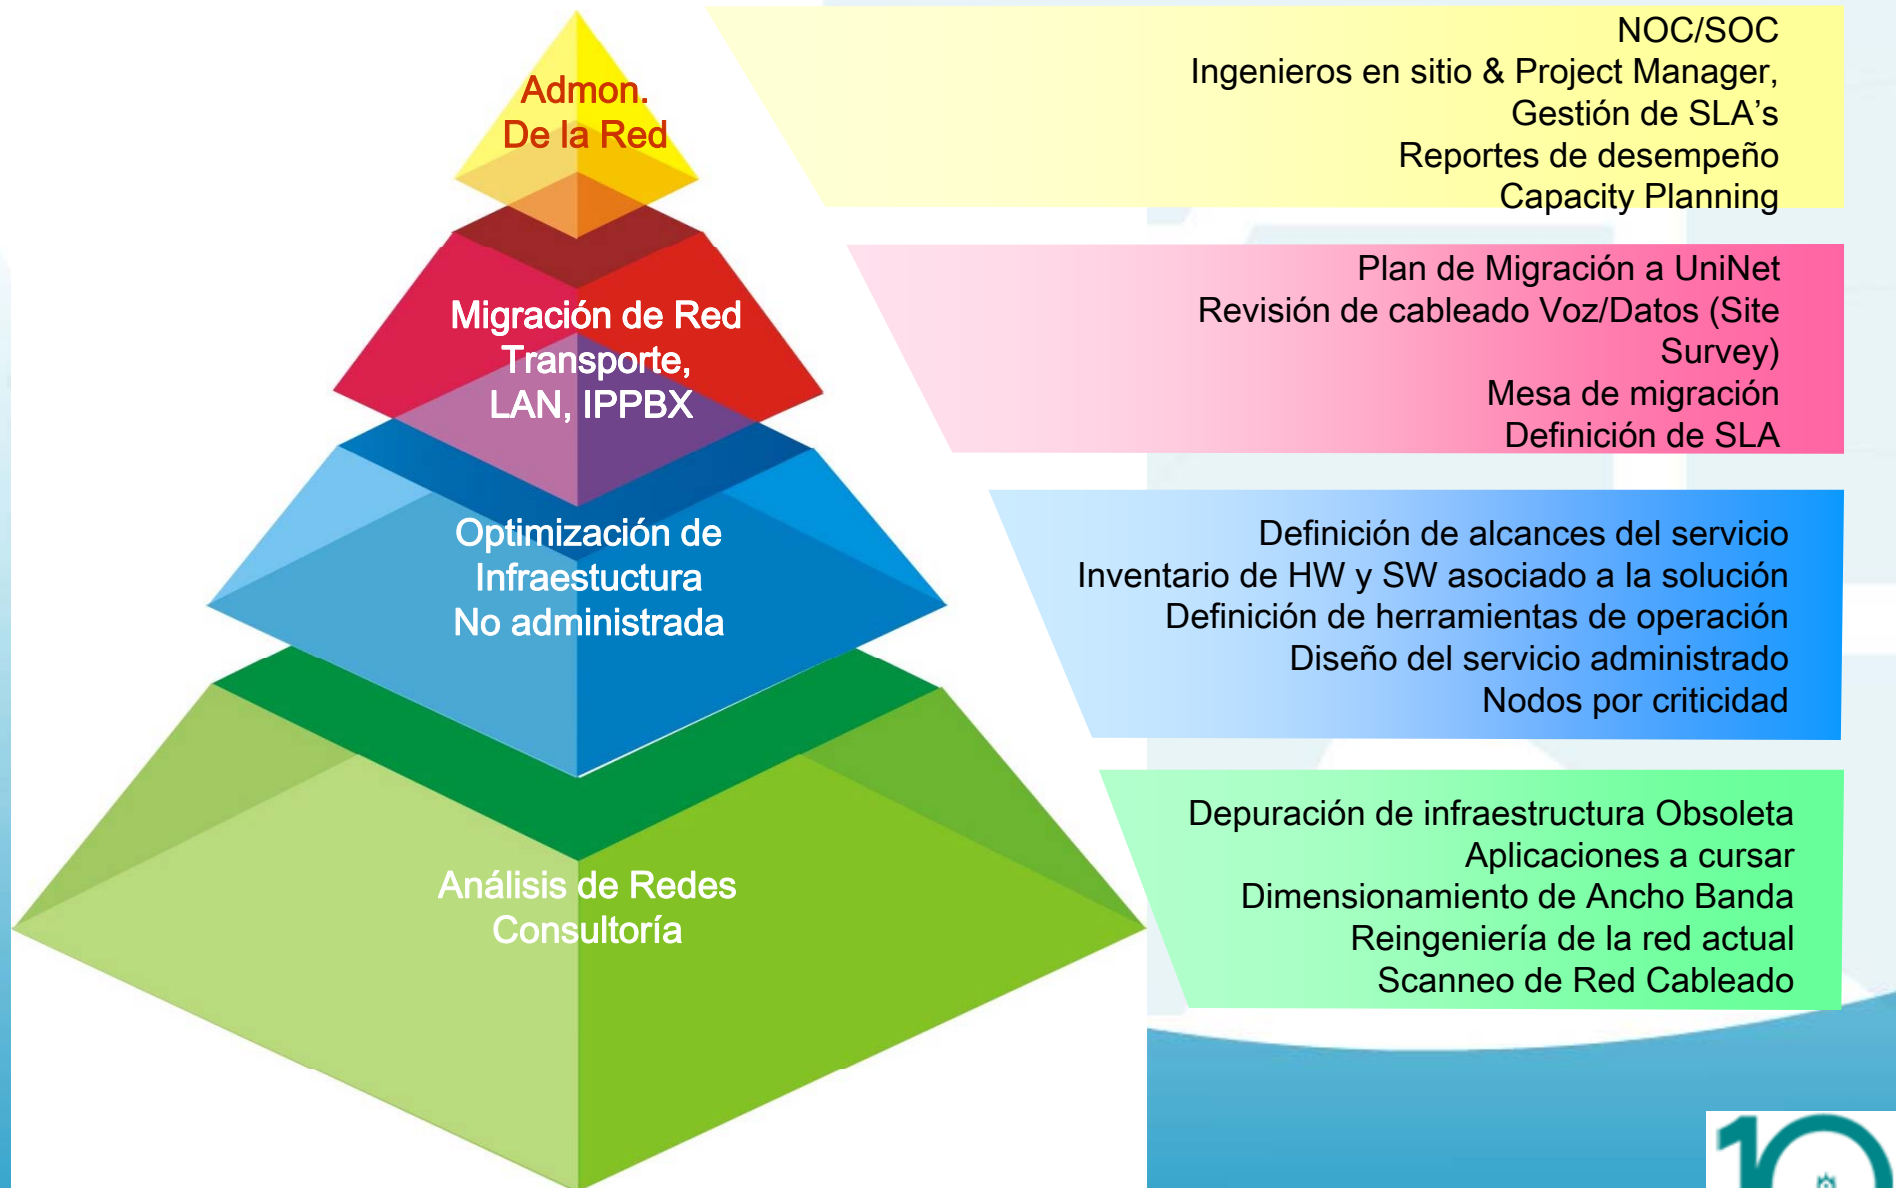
Admon.
De la Red

NOC/SOC
Ingenieros en sitio & Project Manager,
Gestión de SLA's
Reportes de desempeño
Capacity Planning

Migración de Red
Transporte,
LAN, IPPBX

Plan de Migración a UniNet
Revisión de cableado Voz/Datos (Site Survey)
Mesa de migración
Definición de SLA

Optimización de
Infraestuctura
No administrada

Definición de alcances del servicio
Inventario de HW y SW asociado a la solución
Definición de herramientas de operación
Diseño del servicio administrado
Nodos por criticidad

Análisis de Redes
Consultoría

Depuración de infraestructura Obsoleta
Aplicaciones a cursar
Dimensionamiento de Ancho Banda
Reingeniería de la red actual
Scanneo de Red Cableado

10